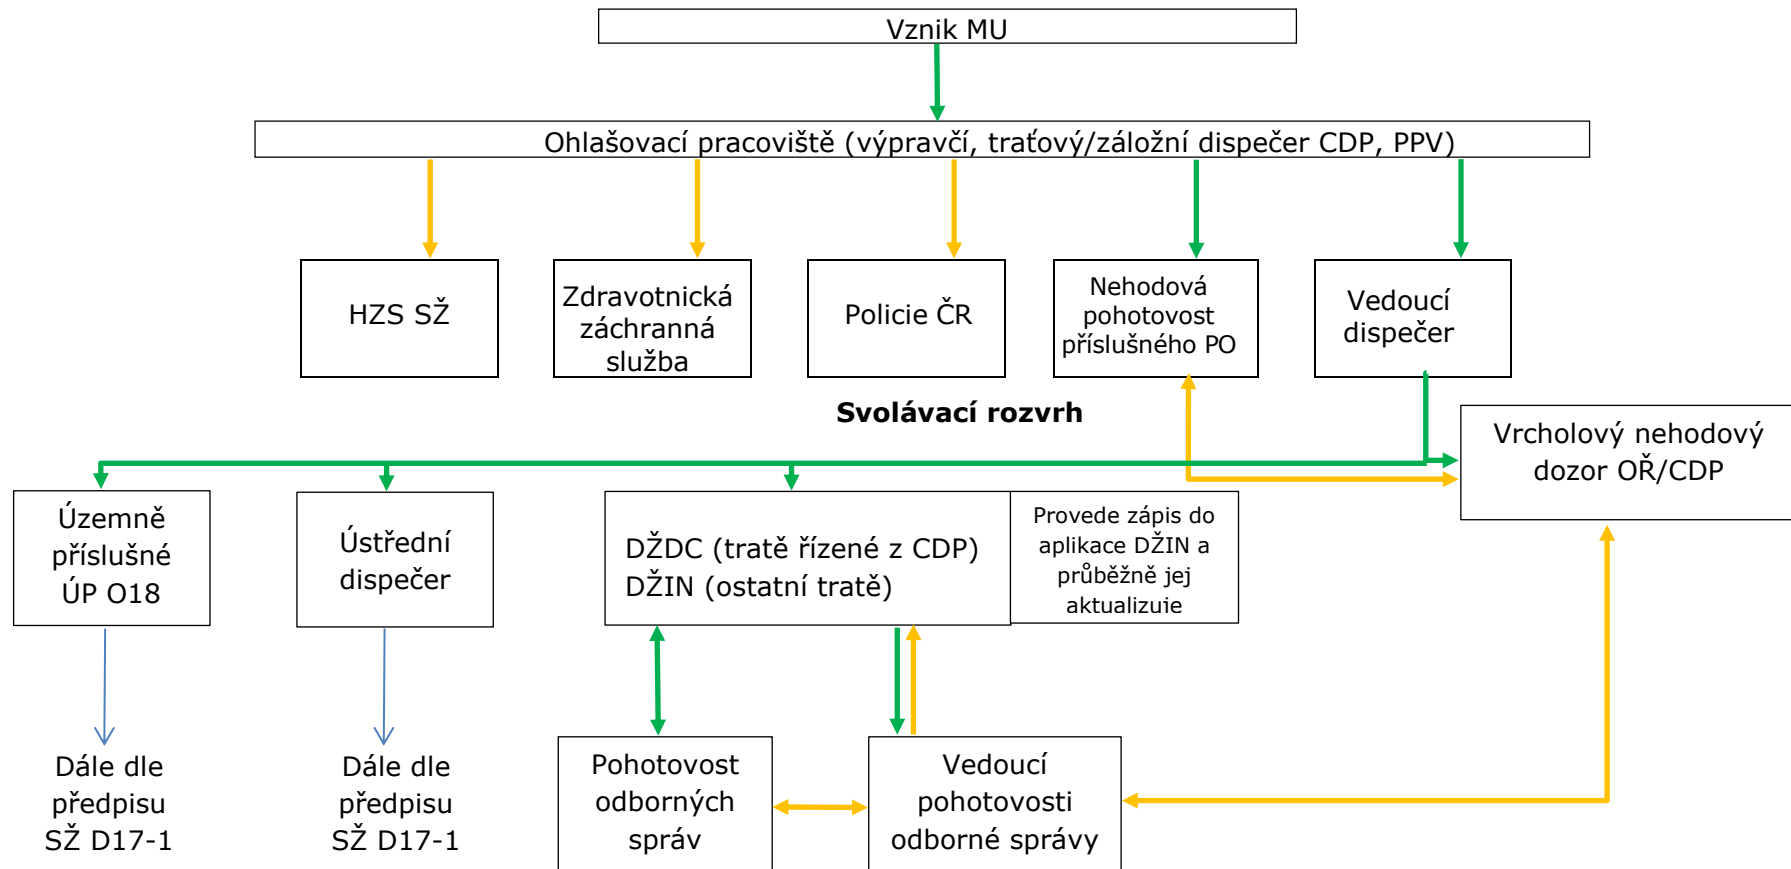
Vznik MU

Ohlašovací pracoviště (výpravčí, traťový/záložní dispečer CDP, PPV)

HZS SŽ

Zdravotnická záchranná služba

Policie ČR

Nehodová pohotovost příslušného PO

Vedoucí dispečer

Svolávací rozvrh

Vrcholový nehodový dozor OŘ/CDP

Územně příslušné ÚP O18

Ústřední dispečer

DŽDC (tratě řízené z CDP)
DŽIN (ostatní tratě)

Provede zápis do aplikace DŽIN a průběžně jej aktualizuje

Dále dle předpisu SŽ D17-1

Dále dle předpisu SŽ D17-1

Pohotovost odborných správ

Vedoucí pohotovosti odborné správy